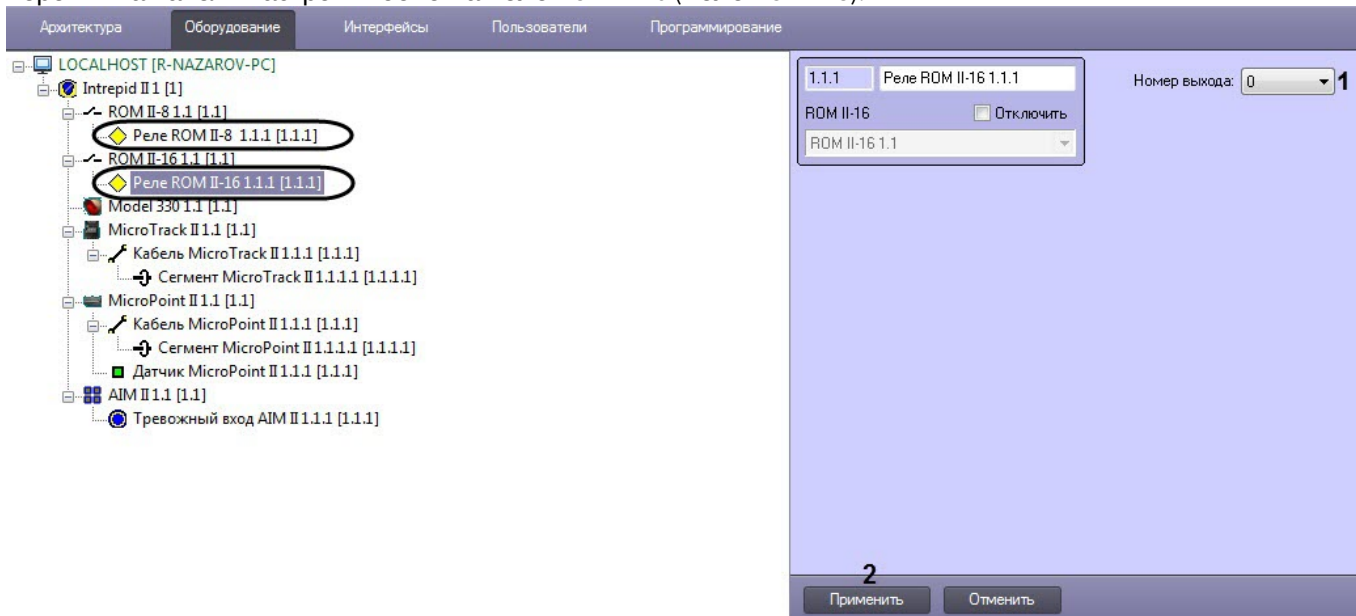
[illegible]

Архитектура | Оборудование | Интерфейсы | Пользователи | Программирование

LOCALHOST [R-NAZAROV-PC]
Intrepid II 1 [1]
ROM II-8 1.1 [1.1]
Реле ROM II-8 1.1.1 [1.1.1]
ROM II-16 1.1 [1.1]
Реле ROM II-16 1.1.1 [1.1.1]
Model 330 1.1 [1.1]
MicroTrack II 1.1 [1.1]
Кабель MicroTrack II 1.1.1 [1.1.1]
Сегмент MicroTrack II 1.1.1.1 [1.1.1.1]
MicroPoint II 1.1 [1.1]
Кабель MicroPoint II 1.1.1 [1.1.1]
Сегмент MicroPoint II 1.1.1.1 [1.1.1.1]
Датчик MicroPoint II 1.1.1 [1.1.1]
AIM II 1.1 [1.1]
Тревожный вход AIM II 1.1.1 [1.1.1]

1.1.1 | Реле ROM II-16 1.1.1
ROM II-16 | Отключить
ROM II-16 1.1

Номер выхода: 0
1

2
Применить | Отменить